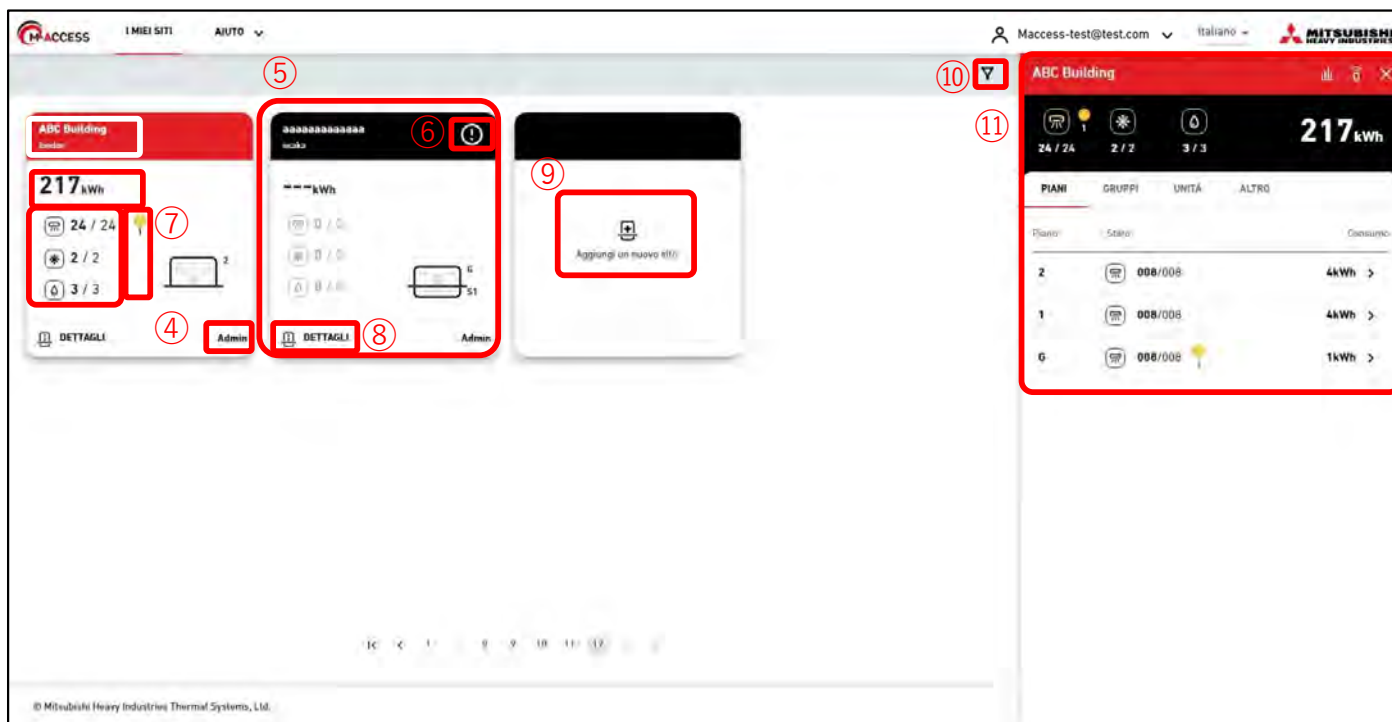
M-ACCESS I MIEI SITI AIUTO

Maccess-test@test.com Italiano MITSUBISHI HEAVY INDUSTRIES

⑤ ⑩

ABC Building
london

217kWh

24 / 24 ⑦
2 / 2
3 / 3

2

DETTAGLI ④ Admin

aaaaaaaaaaaaa
osaka ⑥

---kWh

0 / 0
0 / 0
0 / 0

6
S1

DETTAGLI ⑧ Admin

⑨

Aggiungi un nuovo sito

K < 1 8 9 10 11 12

© Mitsubishi Heavy Industries Thermal Systems, Ltd.

ABC Building

⑪

1
24 / 24 2 / 2 3 / 3

217kWh

PIANI GRUPPI UNITÀ ALTRO

Piano Stato Consumo

| | | |
|---|---|---|
| 2 | 008/008 | 4kWh > |
| 1 | 008/008 | 4kWh > |
| G | 008/008 | 1kWh > |